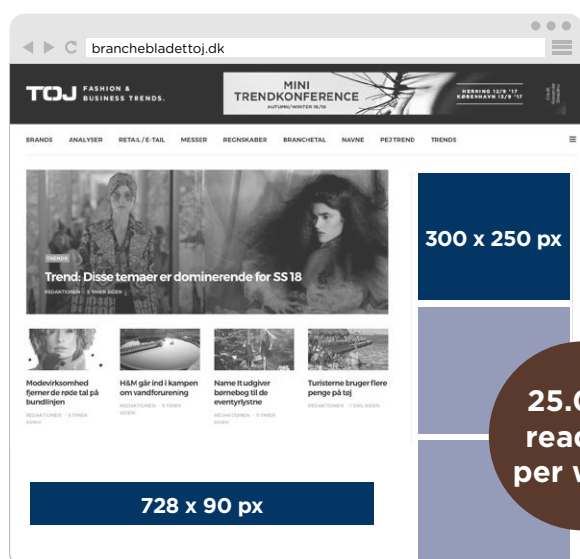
branchebladettoj.dk

TØJ FASHION & BUSINESS TRENDS.

MINI TRENDKONFERENCE AUTUMN/WINTER 16/18

HERNING 12/9 '17 KØBENHAVN 13/9 '17

BRANDS ANALYSER RETAIL/E-TAIL MESSER REGNSKABER BRANCHETAL NAVNE PEJ TREND TRENDS

TRENDS

Trend: Disse temaer er dominerende for SS 18

REDAKTIONEN - 3 TIMER SIDEN

Modevirksomhed fjerner de røde tal på bundlinjen

REDAKTIONEN - 3 TIMER SIDEN

H&M går ind i kampen om vandforurening

REDAKTIONEN - 3 TIMER SIDEN

Name It udgiver børnebog til de eventyrlystne

REDAKTIONEN - 3 TIMER SIDEN

Turisterne bruger flere penge på tøj

REDAKTIONEN - 1 DAG SIDEN

300 x 250 px

728 x 90 px

25.0 read per w